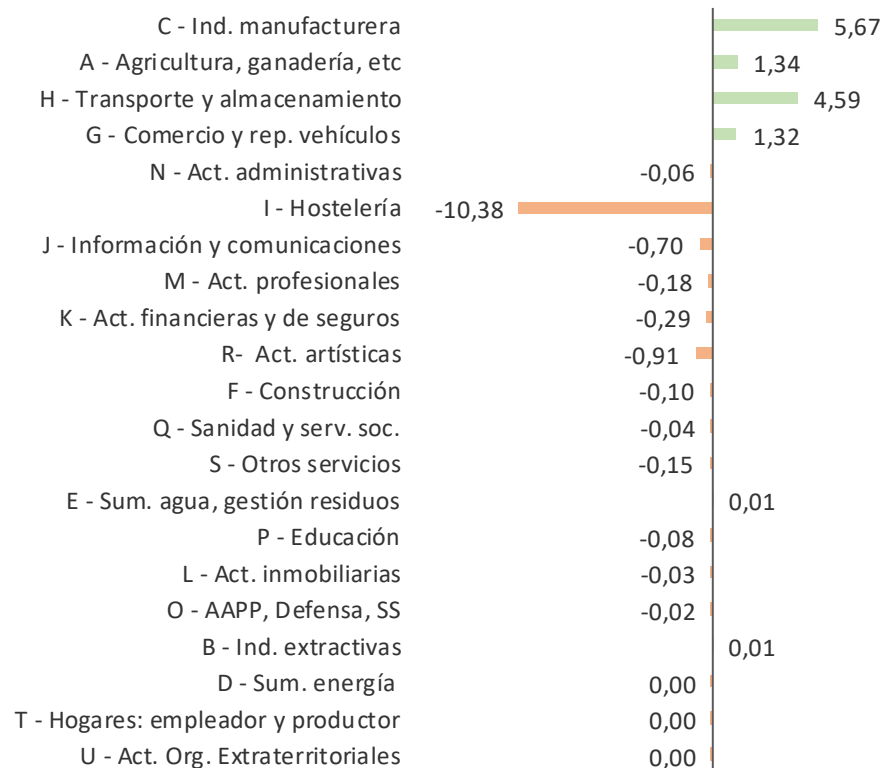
| Sector | Valor |
|---|---|
| C - Ind. manufacturera | 5,67 |
| A - Agricultura, ganadería, etc | 1,34 |
| H - Transporte y almacenamiento | 4,59 |
| G - Comercio y rep. vehículos | 1,32 |
| N - Act. administrativas | -0,06 |
| I - Hostelería | -10,38 |
| J - Información y comunicaciones | -0,70 |
| M - Act. profesionales | -0,18 |
| K - Act. financieras y de seguros | -0,29 |
| R- Act. artísticas | -0,91 |
| F - Construcción | -0,10 |
| Q - Sanidad y serv. soc. | -0,04 |
| S - Otros servicios | -0,15 |
| E - Sum. agua, gestión residuos | 0,01 |
| P - Educación | -0,08 |
| L - Act. inmobiliarias | -0,03 |
| O - AAPP, Defensa, SS | -0,02 |
| B - Ind. extractivas | 0,01 |
| D - Sum. energía | 0,00 |
| T - Hogares: empleador y productor | 0,00 |
| U - Act. Org. Extraterritoriales | 0,00 |